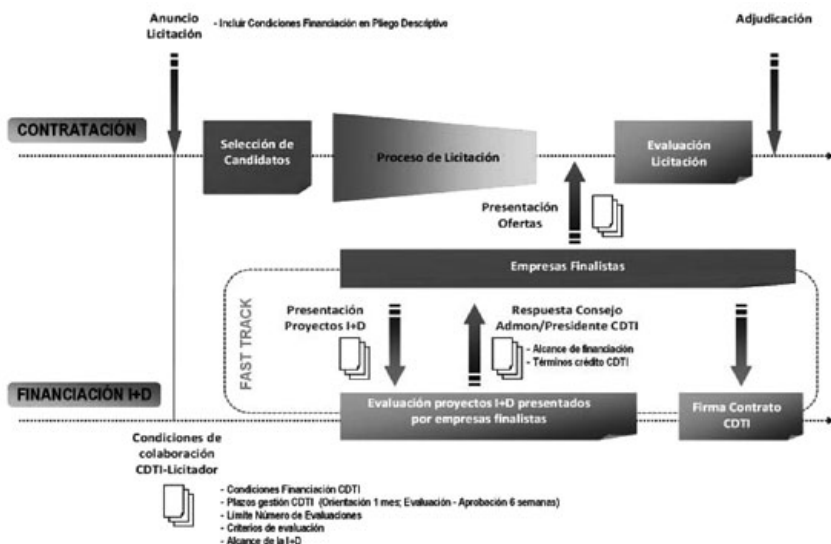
Anuncio Licitación

- Incluir Condiciones Financiación en Pliego Descriptive

Adjudicación

CONTRATACIÓN

Selección de Candidatos

Proceso de Licitación

Evaluación Licitación

Presentación Ofertas

Empresas Finalistas

FAST TRACK

Presentación Proyectos I+D

Respuesta Consejo Admon/Presidente CDTI

- Alcance de financiación
- Términos crédito CDTI

FINANCIACIÓN I+D

Evaluación proyectos I+D presentados por empresas finalistas

Firma Contrato CDTI

Condiciones de colaboración CDTI-Licitador

- Condiciones Financiación CDTI
- Plazos gestión CDTI (Orientación 1 mes; Evaluación - Aprobación 6 semanas)
- Límite Número de Evaluaciones
- Criterios de evaluación
- Alcance de la I+D